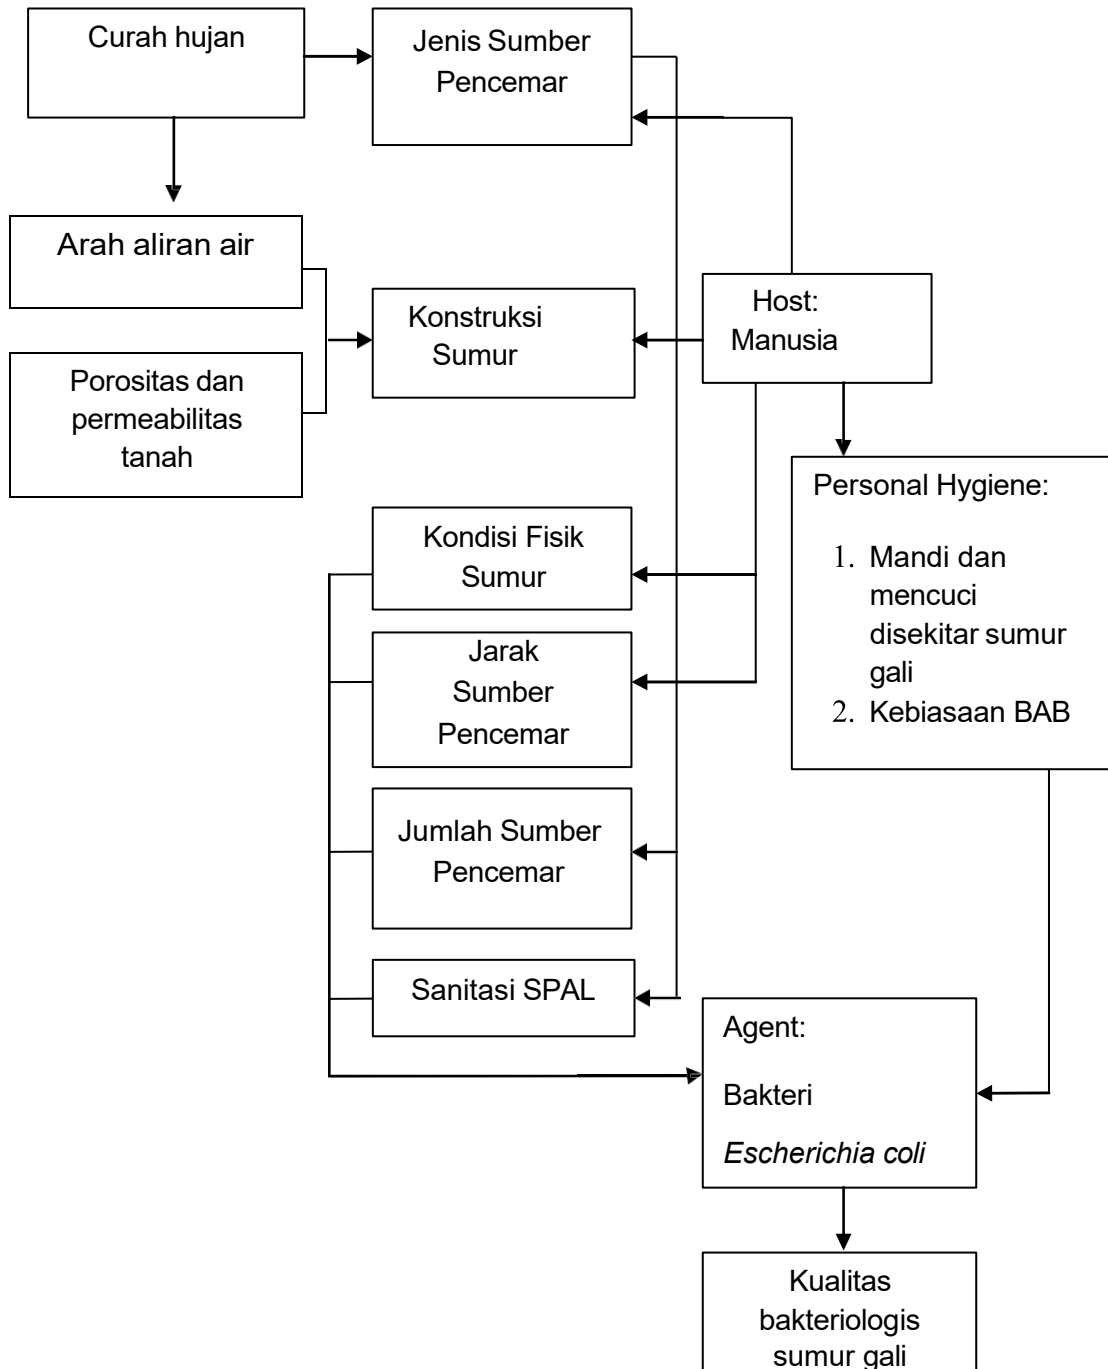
Curah hujan

Jenis Sumber Pencemar

Arah aliran air

Porositas dan permeabilitas tanah

Konstruksi Sumur

Host: Manusia

Personal Hygiene:

1. Mandi dan mencuci disekitar sumur gali
2. Kebiasaan BAB

Kondisi Fisik Sumur

Jarak Sumber Pencemar

Jumlah Sumber Pencemar

Sanitasi SPAL

Agent:

Bakteri

*Escherichia coli*

Kualitas bakteriologis sumur gali